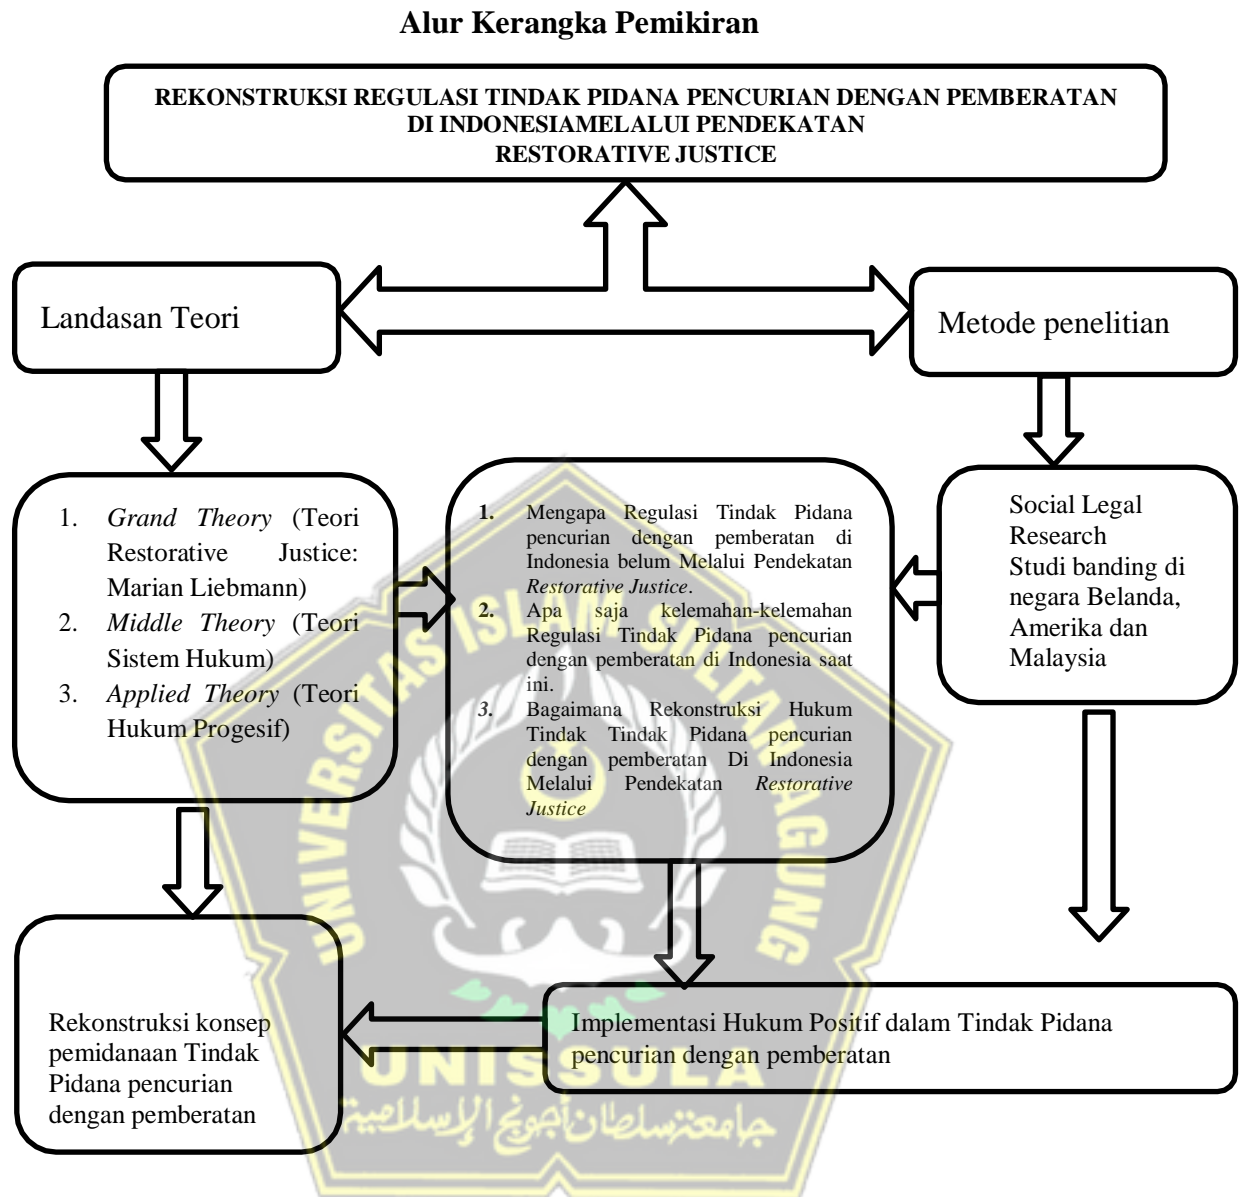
Alur Kerangka Pemikiran

REKONSTRUKSI REGULASI TINDAK PIDANA PENCURIAN DENGAN PEMBERATAN DI INDONESIAMELALUI PENDEKATAN RESTORATIVE JUSTICE

Landasan Teori

Metode penelitian

1. *Grand Theory* (Teori Restorative Justice: Marian Liebmann)
2. *Middle Theory* (Teori Sistem Hukum)
3. *Applied Theory* (Teori Hukum Progesif)

1. Mengapa Regulasi Tindak Pidana pencurian dengan pemberatan di Indonesia belum Melalui Pendekatan *Restorative Justice*.
2. Apa saja kelemahan-kelemahan Regulasi Tindak Pidana pencurian dengan pemberatan di Indonesia saat ini.
3. Bagaimana Rekonstruksi Hukum Tindak Tindak Pidana pencurian dengan pemberatan Di Indonesia Melalui Pendekatan *Restorative Justice*

Social Legal Research
Studi banding di negara Belanda, Amerika dan Malaysia

Rekonstruksi konsep pemidanaan Tindak Pidana pencurian dengan pemberatan

Implementasi Hukum Positif dalam Tindak Pidana pencurian dengan pemberatan

UNIVERSITAS ISLAM SULTAN AGUNG
UNISSULA
جامعة سلطان أجونج الإسلامية